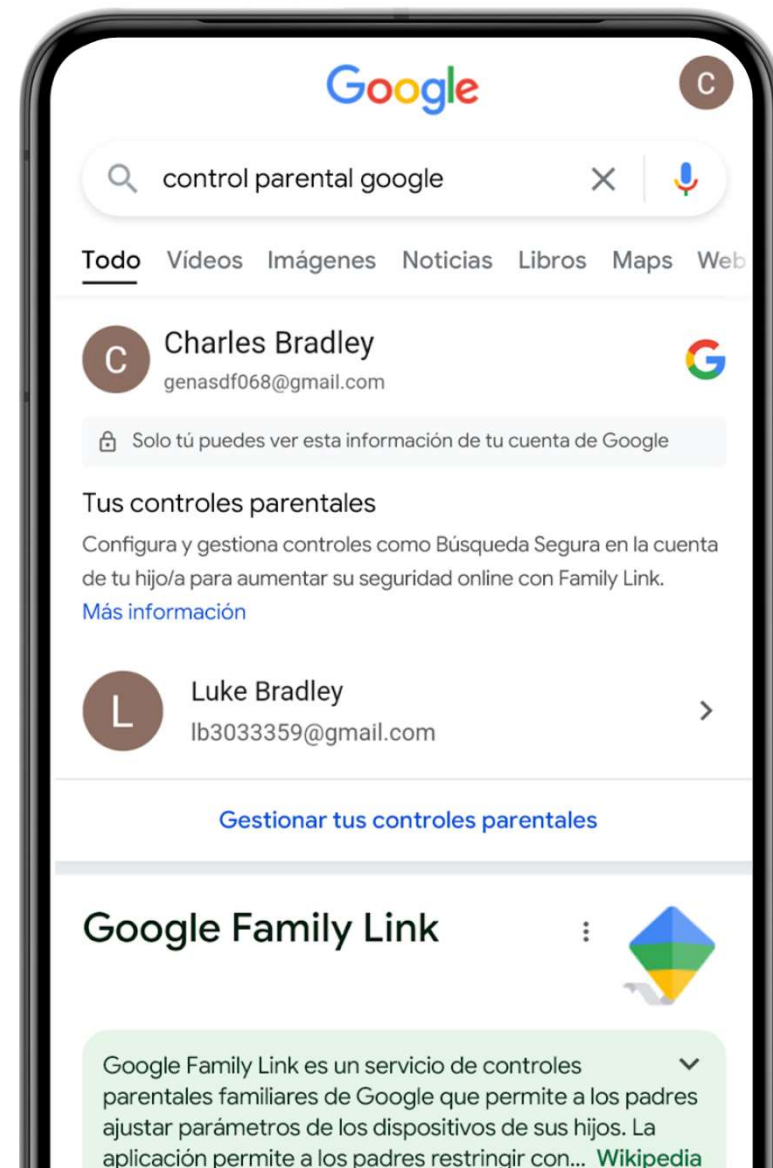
Google

C

control parental google

Todo Vídeos Imágenes Noticias Libros Maps Web

C Charles Bradley
genasdf068@gmail.com

Solo tú puedes ver esta información de tu cuenta de Google

Tus controles parentales

Configura y gestiona controles como Búsqueda Segura en la cuenta de tu hijo/a para aumentar su seguridad online con Family Link.
Más información

L Luke Bradley
lb3033359@gmail.com

Gestionar tus controles parentales

Google Family Link

Google Family Link es un servicio de controles parentales familiares de Google que permite a los padres ajustar parámetros de los dispositivos de sus hijos. La aplicación permite a los padres restringir con... Wikipedia